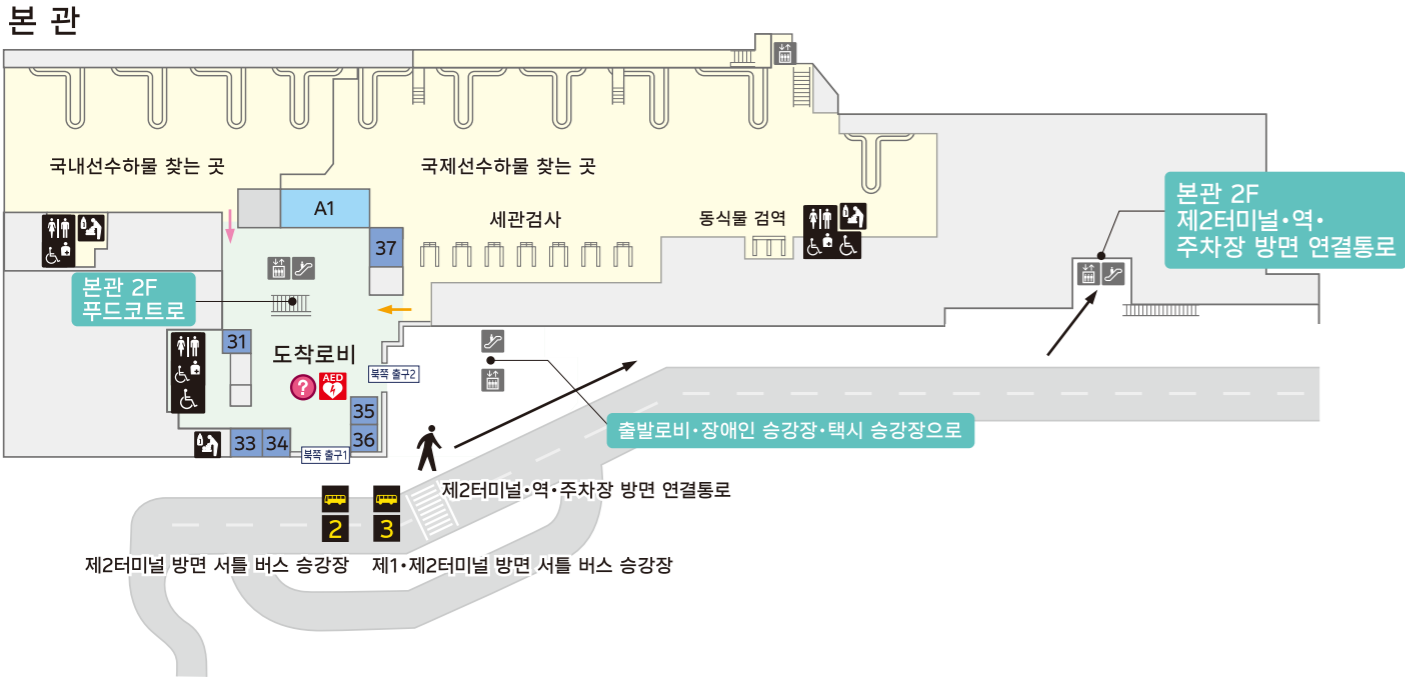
본 관

국내선수하물 찾는 곳

국제선수하물 찾는 곳

세관검사

동식물 검역

본관 2F
제2터미널·역·
주차장 방면 연결통로

A1

37

본관 2F
푸드코트로

31

도착로비

AED

북쪽 출구2

35

36

33

34

북쪽 출구1

출발로비·장애인 승강장·택시 승강장으로

제2터미널·역·주차장 방면 연결통로

2

3

제2터미널 방면 셔틀 버스 승강장

제1·제2터미널 방면 셔틀 버스 승강장